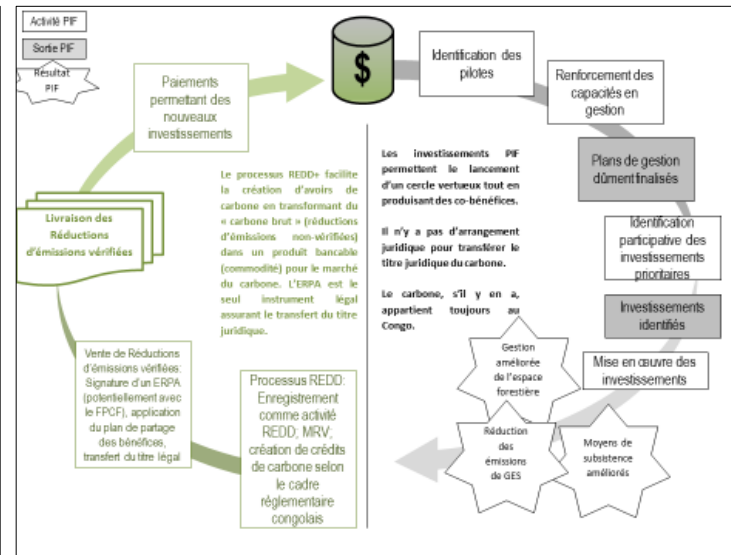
Activité PIF

Sortie PIF

Résultat PIF

$

Identification des pilotes

Renforcement des capacités en gestion

Plans de gestion dûment finalisés

Identification participative des investissements prioritaires

Investissements identifiés

Mise en œuvre des investissements

Gestion améliorée de l'espace forestière

Réduction des émissions de GES

Moyens de subsistence améliorés

Processus REDD: Enregistrement comme activité REDD; MRV; création de crédits de carbone selon le cadre réglementaire congolais

Vente de Réductions d'émissions vérifiées: Signature d'un ERPA (potentiellement avec le FPCF), application du plan de partage des bénéfices, transfert du titre légal

Livraison des Réductions d'émissions vérifiées

Paiements permettant des nouveaux investissements

Le processus REDD+ facilite la création d'avoirs de carbone en transformant du « carbone brut » (réductions d'émissions non-vérifiées) dans un produit bancable (commodité) pour le marché du carbone. L'ERPA est le seul instrument légal assurant le transfert du titre juridique.

Les investissements PIF permettent le lancement d'un cercle vertueux tout en produisant des co-bénéfices.

Il n'y a pas d'arrangement juridique pour transférer le titre juridique du carbone.

Le carbone, s'il y en a, appartient toujours au Congo.